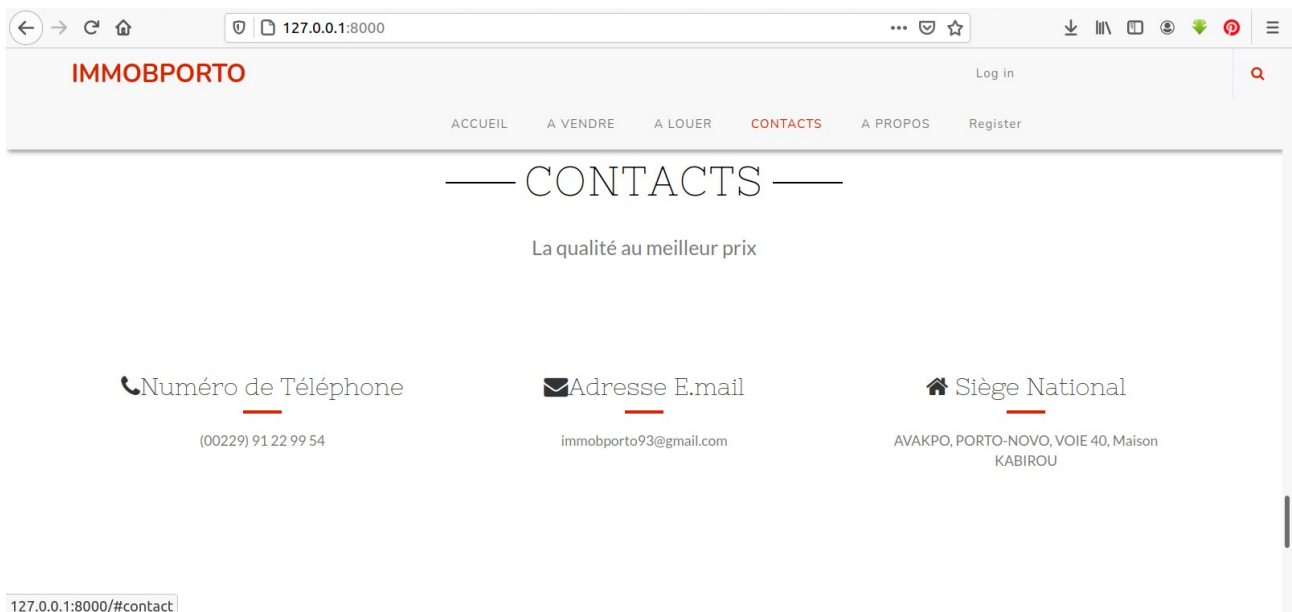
127.0.0.1:8000

IMMOBPORTO

Log in

ACCUEIL A VENDRE A LOUER CONTACTS A PROPOS Register

CONTACTS

La qualité au meilleur prix

Numéro de Téléphone

(00229) 91 22 99 54

Adresse E.mail

immobporto93@gmail.com

Siège National

AVAKPO, PORTO-NOVO, VOIE 40, Maison KABIROU

127.0.0.1:8000/#contact